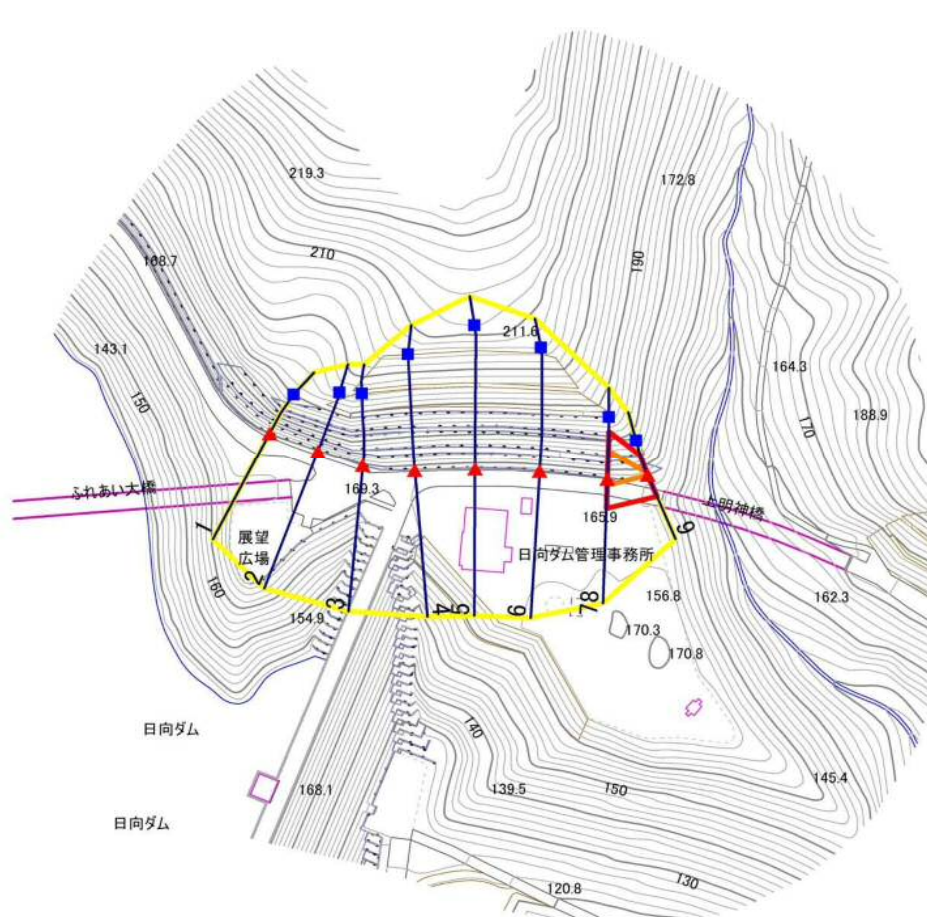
219.3

172.8

210

190

188.7

211.6

143.1

164.3

150

170

188.9

ふれあい大橋

169.3

明神橋

165.9

1

展望広場

日向ダム管理事務所

9

2

160

3

4

5

6

7

8

156.8

162.3

154.9

170.3

170.8

日向ダム

140

145.4

168.1

139.5

150

日向ダム

120.8

130